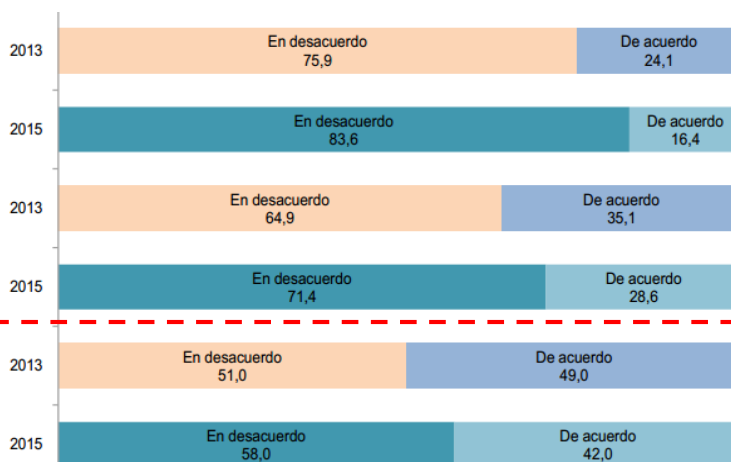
2013
En desacuerdo
75,9
De acuerdo
24,1

2015
En desacuerdo
83,6
De acuerdo
16,4

2013
En desacuerdo
64,9
De acuerdo
35,1

2015
En desacuerdo
71,4
De acuerdo
28,6

2013
En desacuerdo
51,0
De acuerdo
49,0

2015
En desacuerdo
58,0
De acuerdo
42,0